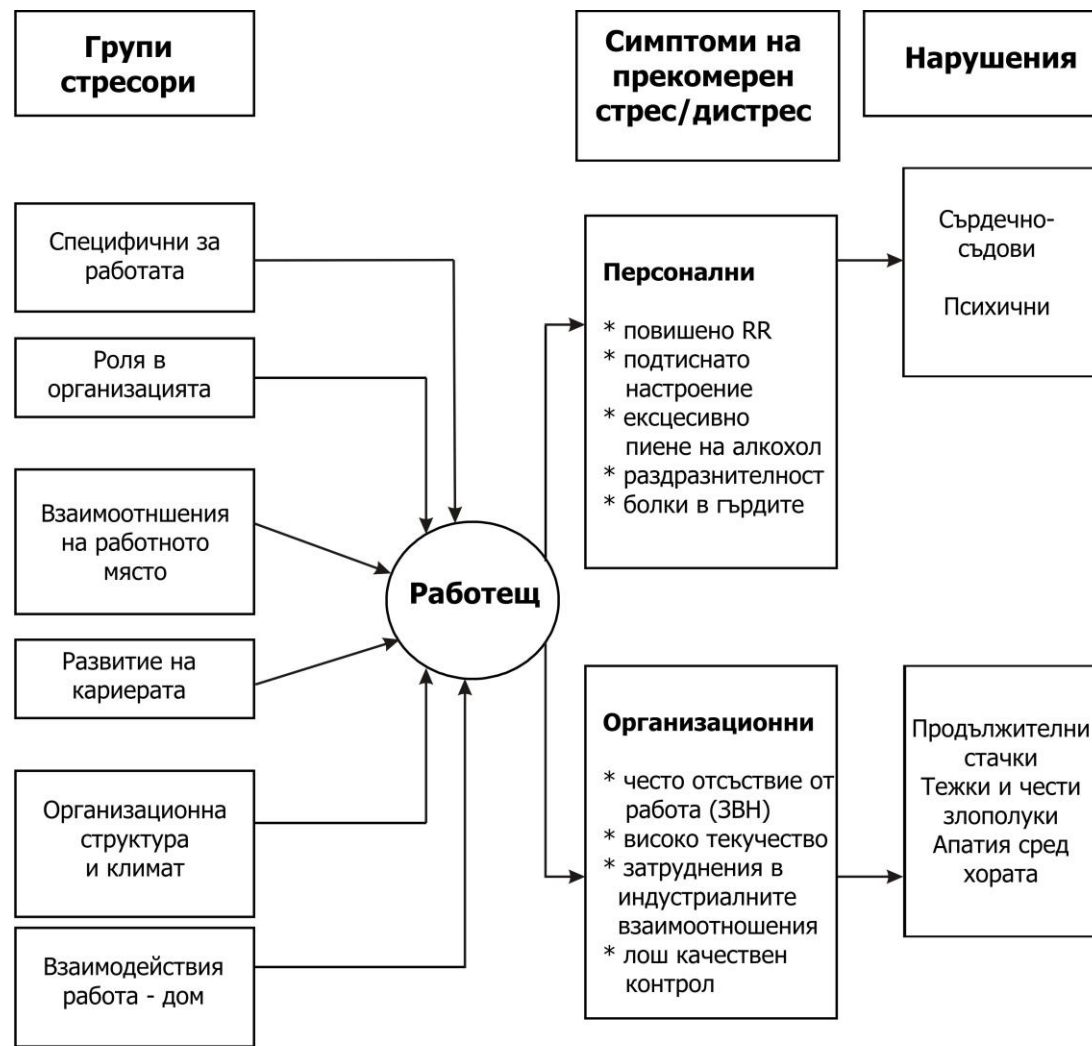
Групи стресори

Симптоми на прекомерен стрес/дистрес

Нарушения

Специфични за работата

Роля в организацията

Взаимоотншения на работното място

Развитие на кариерата

Организационна структура и климат

Взаимодействия работа - дом

Работещ

Персонални

* повишено RR
* подтиснато настроение
* ексцесивно пиене на алкохол
* раздразнителност
* болки в гърдите

Сърдечно-съдови

Психични

Организационни

* често отсъствие от работа (ЗВН)
* високо текучество
* затруднения в индустриалните взаимоотношения
* лош качествен контрол

Продължителни стачки
Тежки и чести злополуки
Апатия сред хората